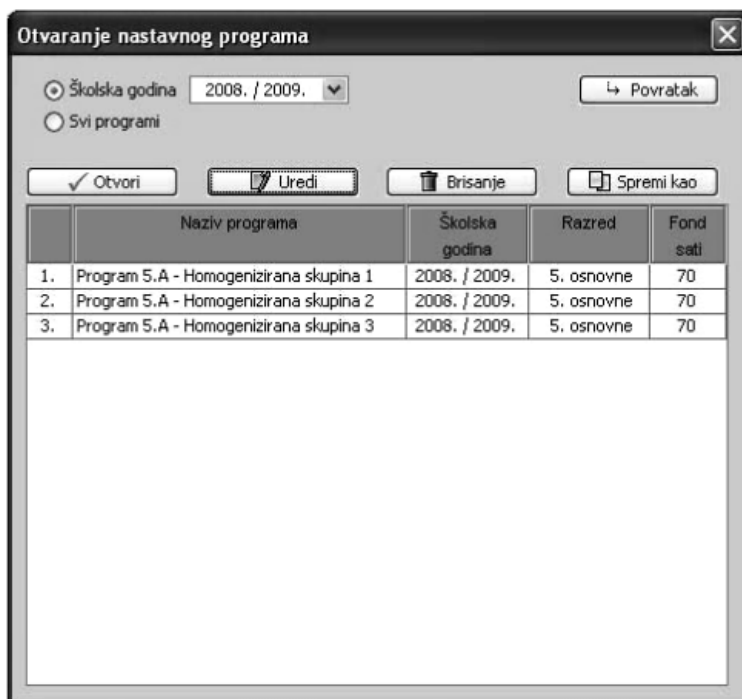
Otvaranje nastavnog programa

Školska godina 2008. / 2009.

Svi programi

Povratak

Otvori

Uredi

Brisanje

Spremi kao

| | Naziv programa | Školska godina | Razred | Fond sati |
|---|---|---|---|---|
| 1. | Program 5.A - Homogenizirana skupina 1 | 2008. / 2009. | 5. osnovne | 70 |
| 2. | Program 5.A - Homogenizirana skupina 2 | 2008. / 2009. | 5. osnovne | 70 |
| 3. | Program 5.A - Homogenizirana skupina 3 | 2008. / 2009. | 5. osnovne | 70 |